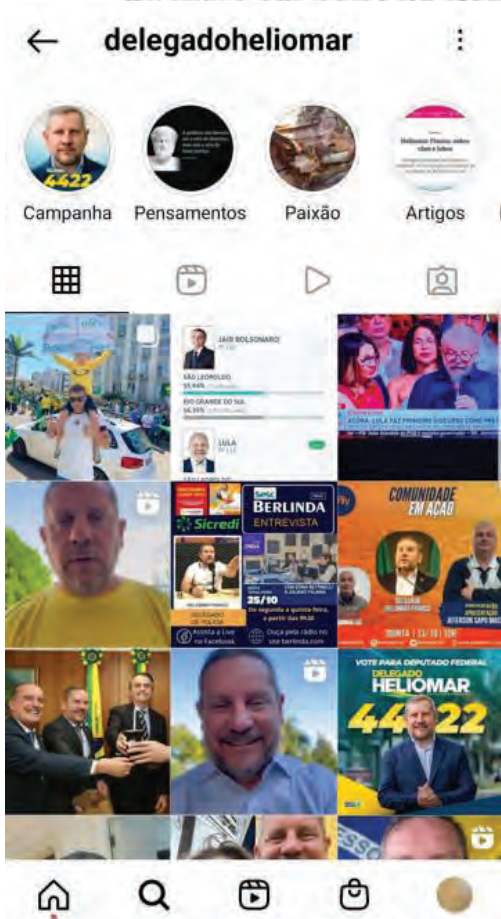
delegadoheliomar

4422

Campanha Pensamentos Paixão Artigos

JAIR BOLSONARO

SÃO LEOPOLDO

55,94%

RIO GRANDE DO SUL

56,35%

LULA

AGORA: LULA FAZ PRIMEIRO DISCURSO COMO PRE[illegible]

Sicredi

BERLINDA

ENTREVISTA

25/10

De segunda a quinta-feira, a partir das 9h30

Assista a Live no Facebook

Ouça pela rádio no site berlinda.com

COMUNIDADE EM AÇÃO

VOTE PARA DEPUTADO FEDERAL

DELEGADO

HELIOMAR

4422